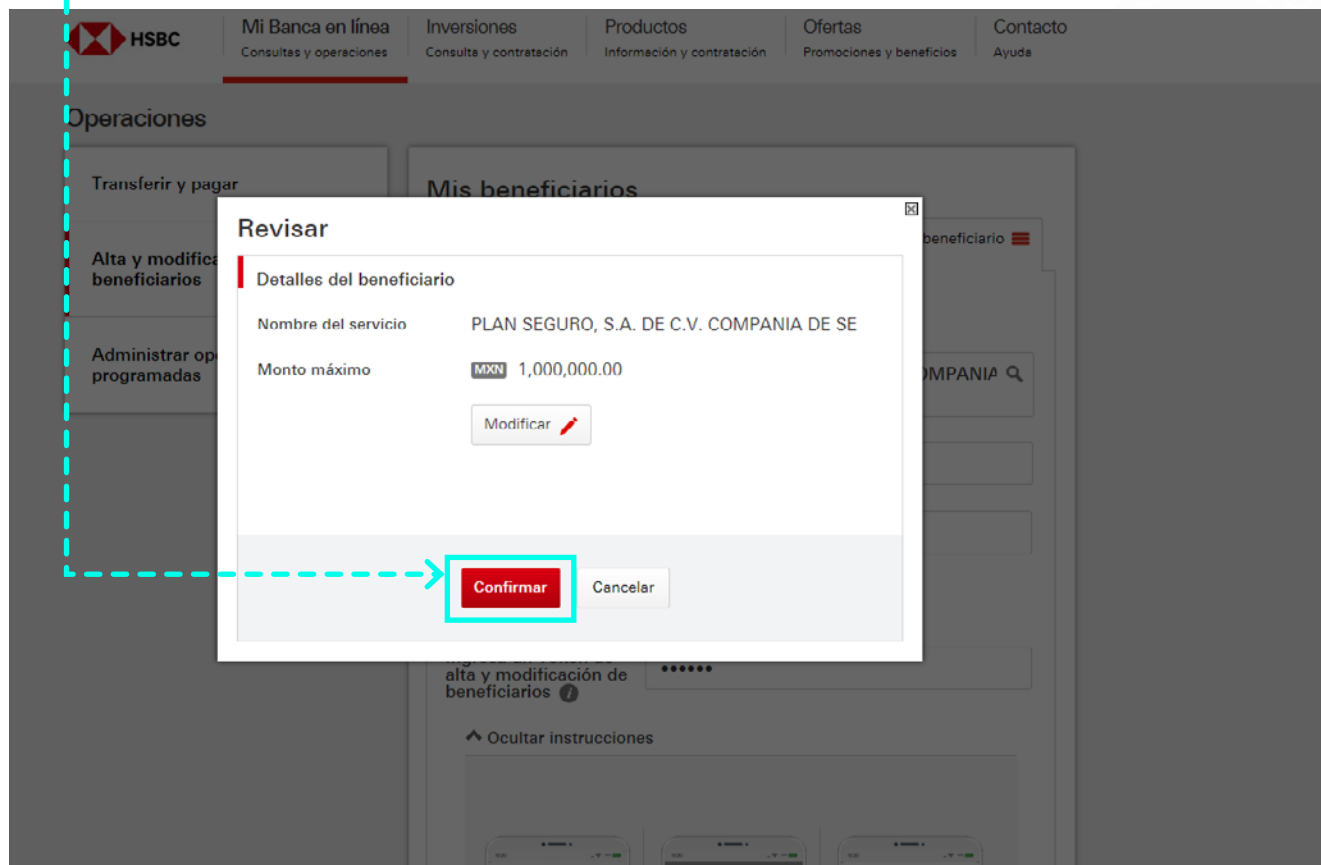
HSBC

Mi Banca en línea
Consultas y operaciones

Inversiones
Consulta y contratación

Productos
Información y contratación

Ofertas
Promociones y beneficios

Contacto
Ayuda

Operaciones

Transferir y pagar

Alta y modifica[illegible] beneficiarios

Administrar op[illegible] programadas

Mis beneficiarios

beneficiario

MPANIA

Revisar

Detalles del beneficiario

Nombre del servicio PLAN SEGURO, S.A. DE C.V. COMPANIA DE SE

Monto máximo MXN 1,000,000.00

Modificar

Confirmar

Cancelar

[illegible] alta y modificación de beneficiarios

••••••

Ocultar instrucciones